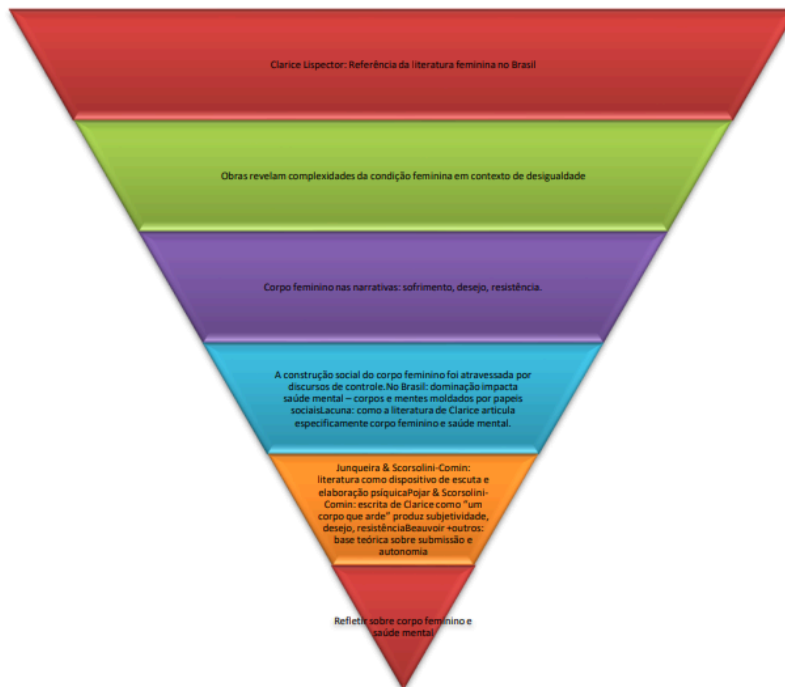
Clarice Lispector: Referência da literatura feminina no Brasil

Obras revelam complexidades da condição feminina em contexto de desigualdade

Corpo feminino nas narrativas: sofrimento, desejo, resistência.

A construção social do corpo feminino foi atravessada por discursos de controle.No Brasil: dominação impacta saúde mental – corpos e mentes moldados por papeis sociaisLacuna: como a literatura de Clarice articula especificamente corpo feminino e saúde mental.

Junqueira & Scorsolini-Comin: literatura como dispositivo de escuta e elaboração psíquicaPojar & Scorsolini-Comin: escrita de Clarice como "um corpo que arde" produz subjetividade, desejo, resistênciaBeauvoir +outros: base teórica sobre submissão e autonomia

Refletir sobre corpo feminino e saúde mental